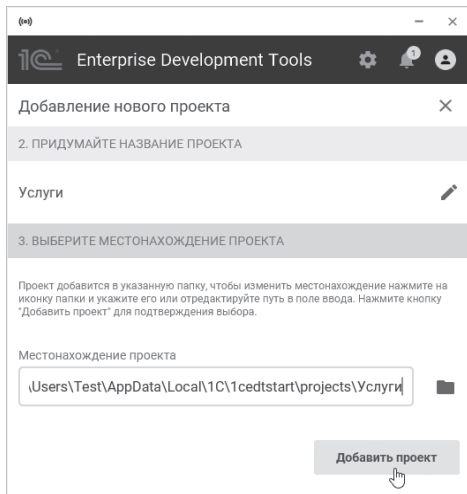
(•) – ×

1С Enterprise Development Tools 1

Добавление нового проекта ×

2. ПРИДУМАЙТЕ НАЗВАНИЕ ПРОЕКТА

Услуги

3. ВЫБЕРИТЕ МЕСТОНАХОЖДЕНИЕ ПРОЕКТА

Проект добавится в указанную папку, чтобы изменить местонахождение нажмите на иконку папки и укажите его или отредактируйте путь в поле ввода. Нажмите кнопку "Добавить проект" для подтверждения выбора.

Местонахождение проекта

\Users\Test\AppData\Local\1C\1cedtstart\projects\Услуги

Добавить проект